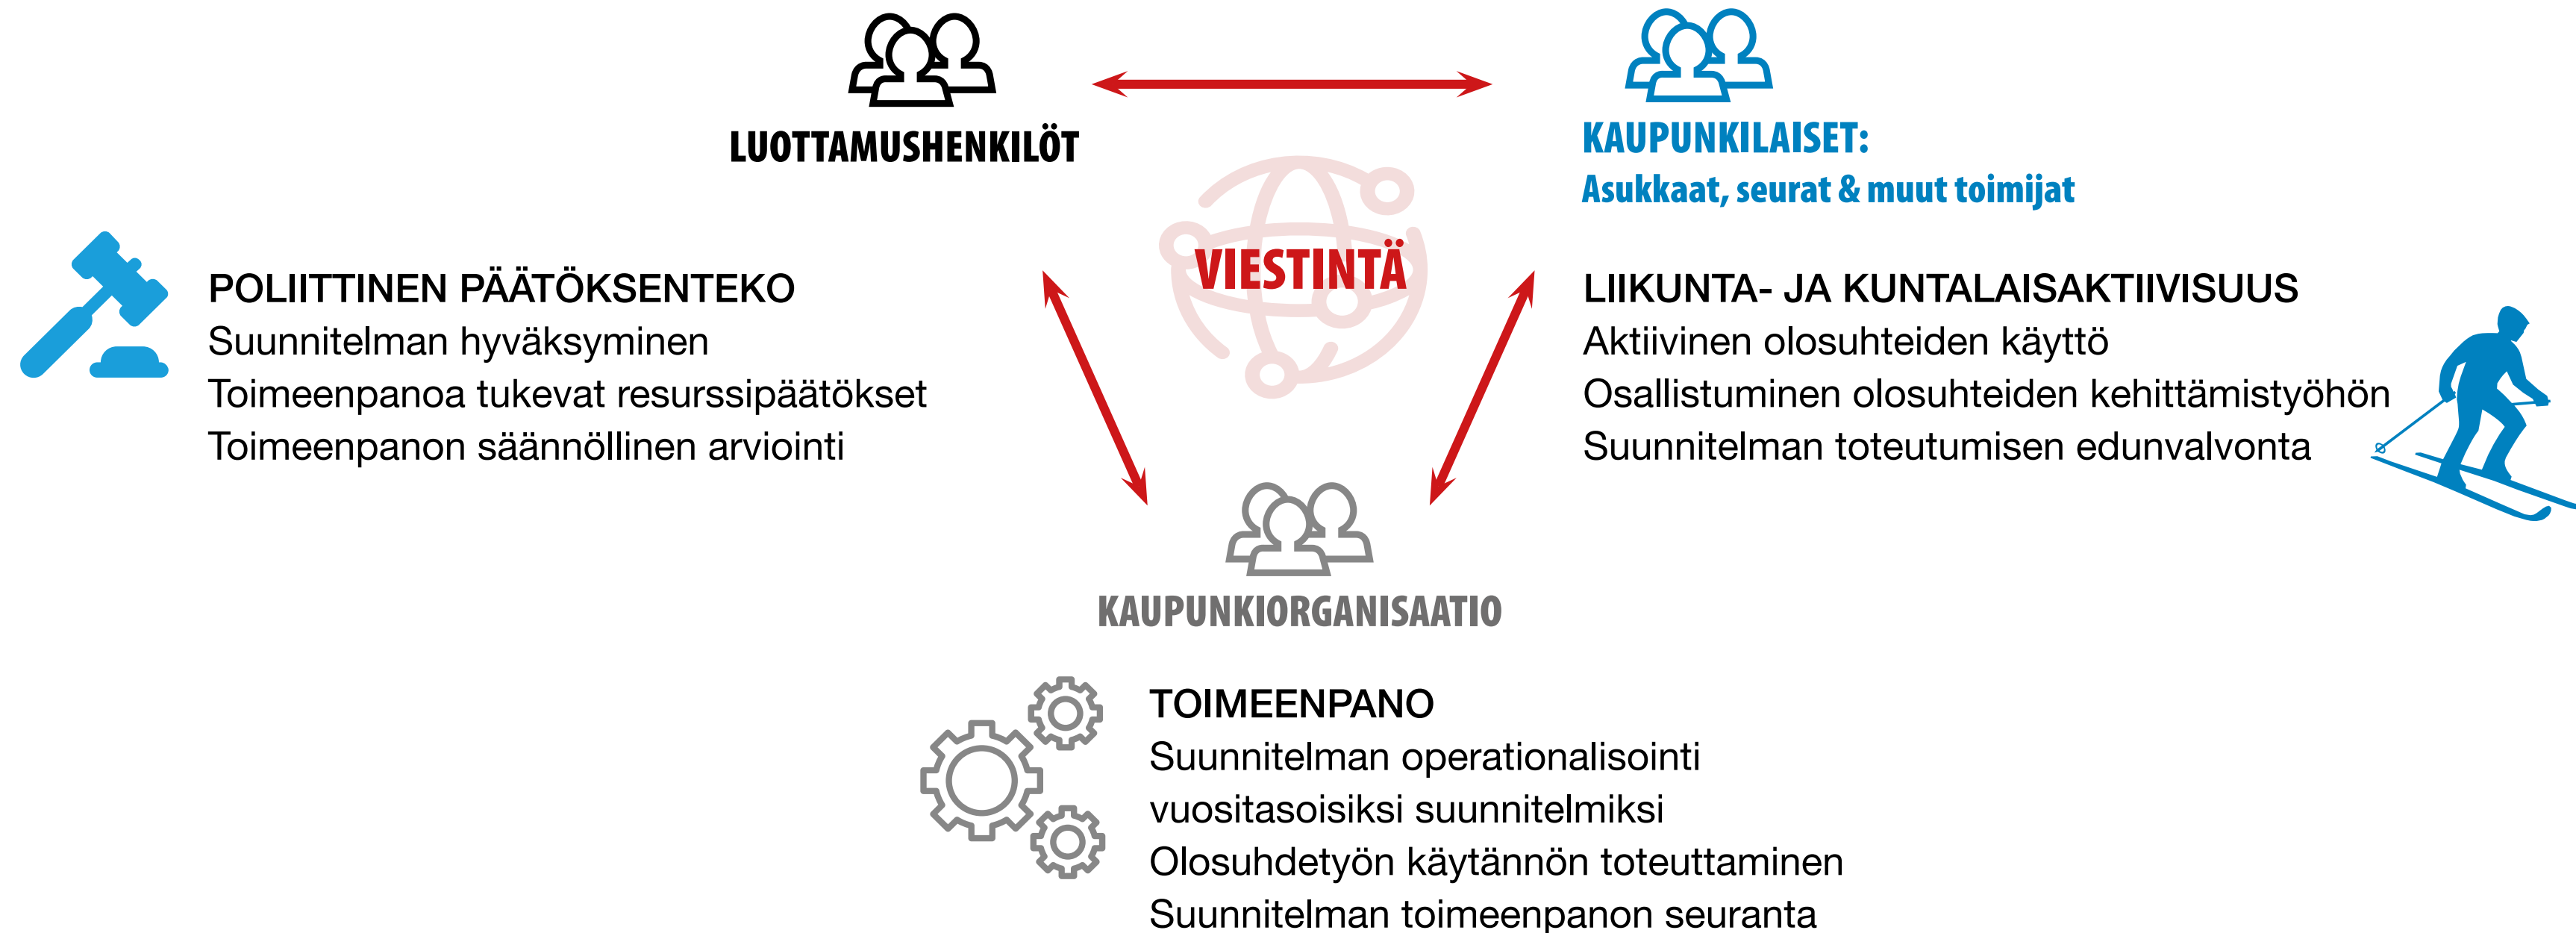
LUOTTAMUSHENKILÖT

KAUPUNKILAISET:
Asukkaat, seurat & muut toimijat

VIESTINTÄ

POLIITTINEN PÄÄTÖKSENTEKO
Suunnitelman hyväksyminen
Toimeenpanoa tukevat resurssipäätökset
Toimeenpanon säännöllinen arviointi

LIIKUNTA- JA KUNTALAISAKTIIVISUUS
Aktiivinen olosuhteiden käyttö
Osallistuminen olosuhteiden kehittämistyöhön
Suunnitelman toteutumisen edunvalvonta

KAUPUNKIORGANISAATIO

TOIMEENPANO
Suunnitelman operationalisointi vuositasoisiksi suunnitelmiksi
Olosuhdetyön käytännön toteuttaminen
Suunnitelman toimeenpanon seuranta